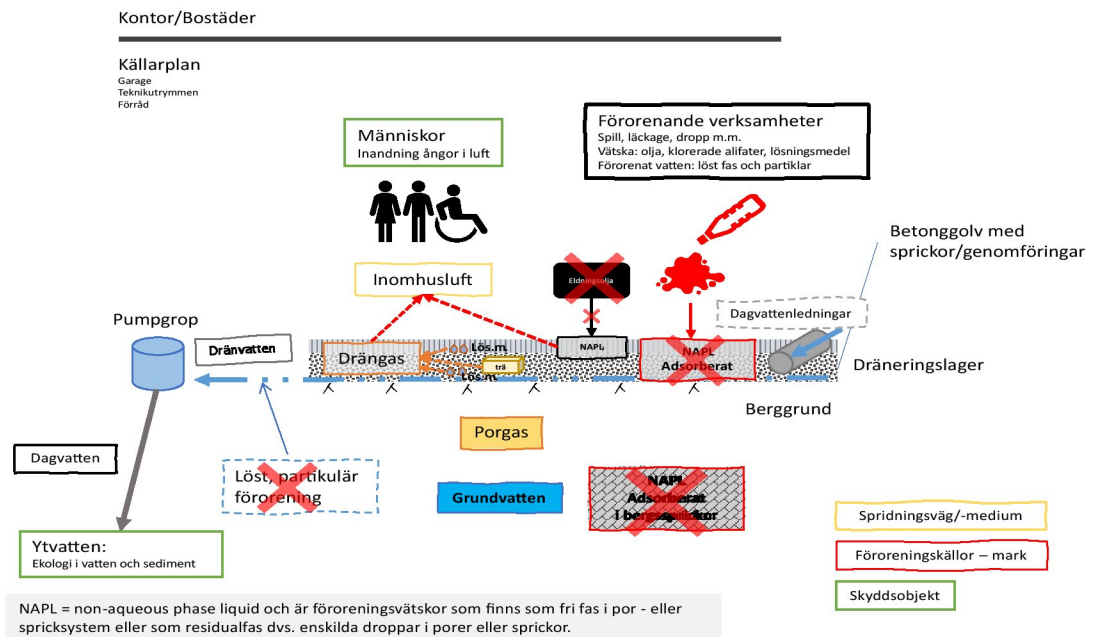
Kontor/Bostäder

Källarplan
Garage
Teknikutrymmen
Förråd

Människor
Inandning ångor i luft

Förorenande verksamheter
Spill, läckage, dropp m.m.
Vätska: olja, klorerade alifater, lösningsmedel
Förorenat vatten: löst fas och partiklar

Betonggolv med sprickor/genomföringar

Inomhusluft

Eldningsolja

Dagvattenledningar

Pumpgrop

Dränvatten

Drängas

Lös.m.

trä

Lös.m.

NAPL

NAPL
Adsorberat

Dräneringslager

Berggrund

Porgas

Dagvatten

Löst, partikulär förorening

Grundvatten

NAPL
Adsorberat
I berg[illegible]

Spridningsväg/-medium

Föroreningskällor – mark

Skyddsobjekt

Ytvatten:
Ekologi i vatten och sediment

NAPL = non-aqueous phase liquid och är föroreningsvätskor som finns som fri fas i por - eller spricksystem eller som residualfas dvs. enskilda droppar i porer eller sprickor.